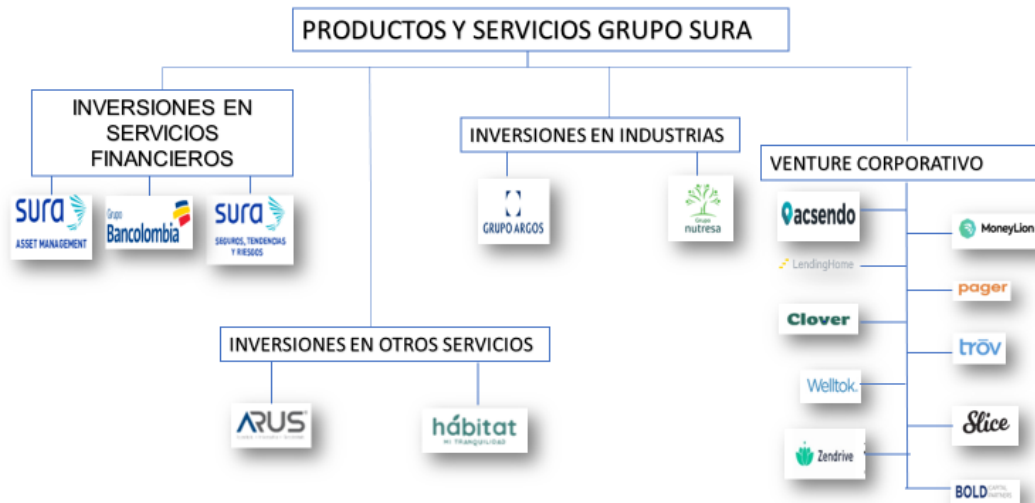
PRODUCTOS Y SERVICIOS GRUPO SURA

INVERSIONES EN SERVICIOS FINANCIEROS

sura ASSET MANAGEMENT

Grupo Bancolombia

sura SEGUROS, TENDENCIAS Y RIESGOS

INVERSIONES EN INDUSTRIAS

GRUPO ARGOS

Grupo nutresa

VENTURE CORPORATIVO

acsendo

MoneyLion

LendingHome

pager

Clover

trov

Welltok.

Slice

Zendrive

BOLD CAPITAL PARTNERS

INVERSIONES EN OTROS SERVICIOS

ARUS

hábitat MI TRANQUILIDAD